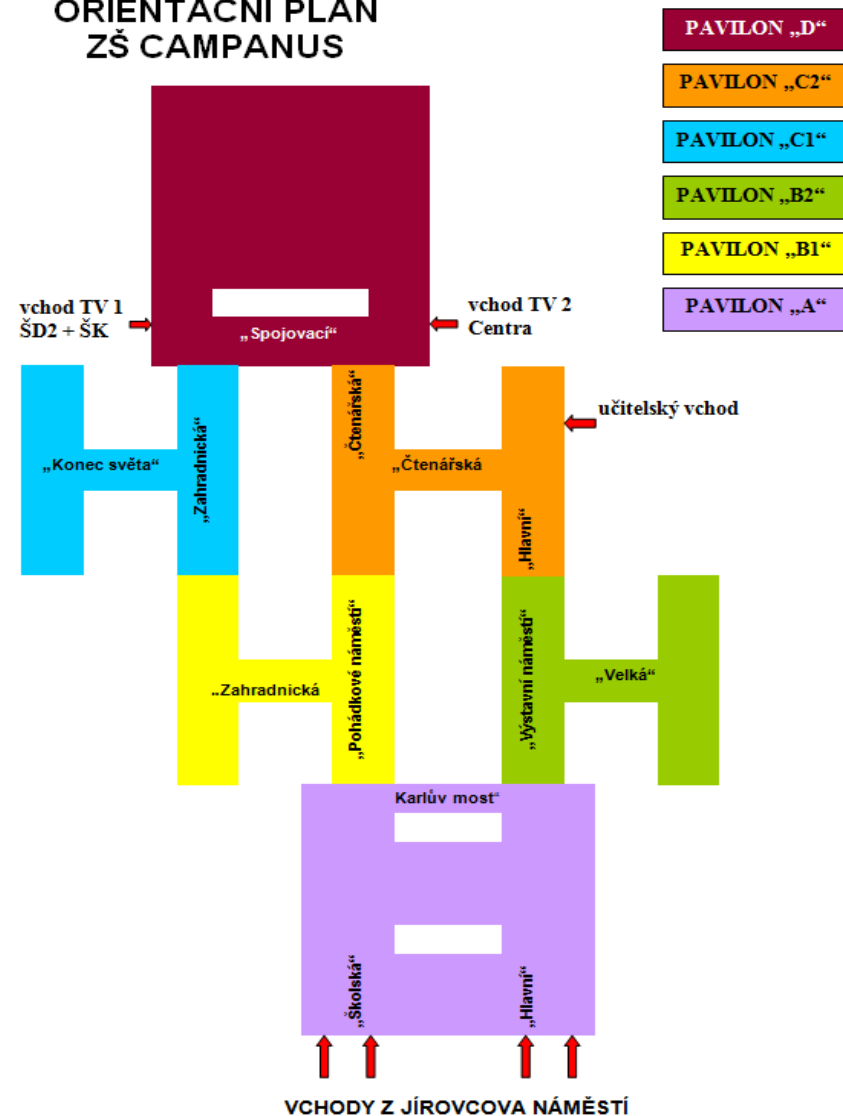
ORIENTAČNÍ PLÁN
ZŠ CAMPANUS

PAVILON „D“
PAVILON „C2“
PAVILON „C1“
PAVILON „B2“
PAVILON „B1“
PAVILON „A“

vchod TV 1
ŠD2 + ŠK

„Spojovací“

vchod TV 2
Centra

učitelský vchod

„Konec světa“
„Zahradnická“
„Čtenářská“
„Čtenářská
„Hlavní“

„Zahradnická
„Pohádkové náměstí“
„Výstavní náměstí“
„Velká“

Karlův most“

„Školská“
„Hlavní“

VCHODY Z JÍROVCOVA NÁMĚSTÍ